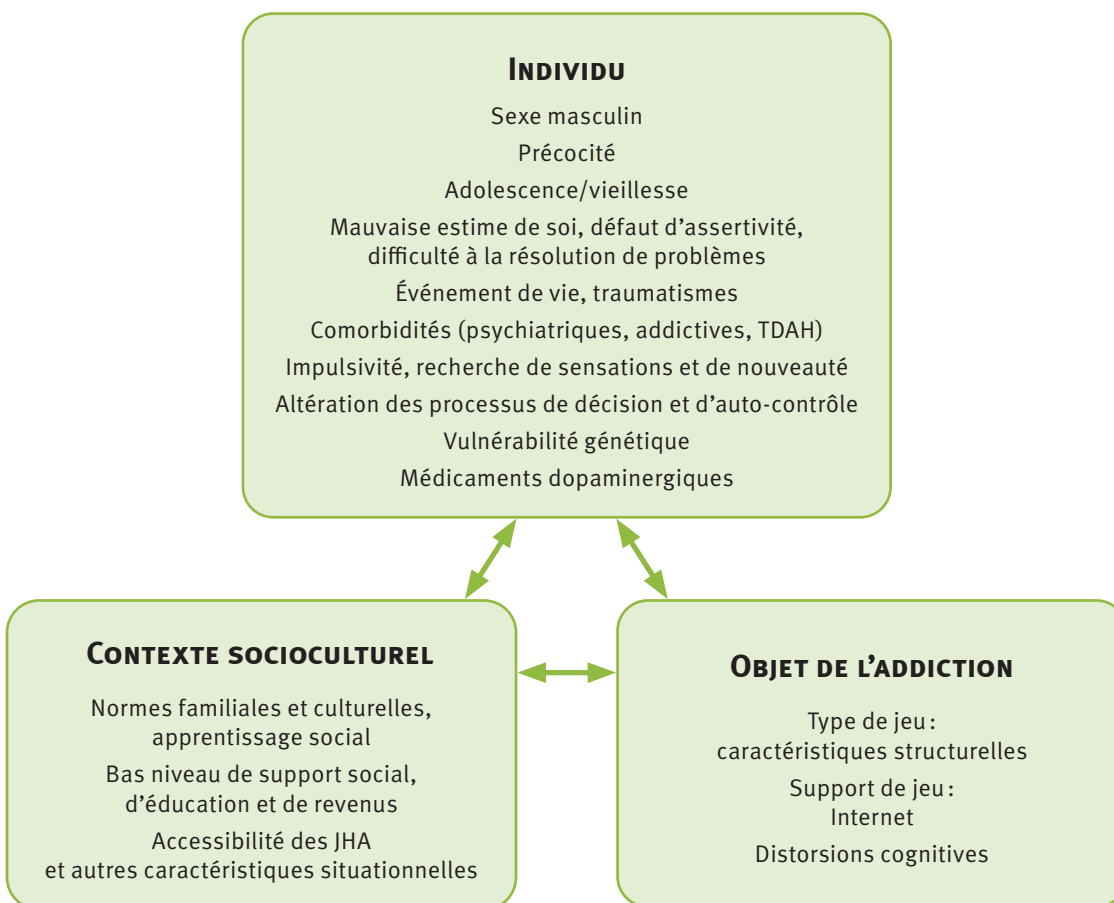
INDIVIDU

Sexe masculin

Précocité

Adolescence/vieillesse

Mauvaise estime de soi, défaut d'assertivité, difficulté à la résolution de problèmes

Événement de vie, traumatismes

Comorbidités (psychiatriques, addictives, TDAH)

Impulsivité, recherche de sensations et de nouveauté

Altération des processus de décision et d'auto-contrôle

Vulnérabilité génétique

Médicaments dopaminergiques

CONTEXTE SOCIOCULTUREL

Normes familiales et culturelles, apprentissage social

Bas niveau de support social, d'éducation et de revenus

Accessibilité des JHA et autres caractéristiques situationnelles

OBJET DE L'ADDICTION

Type de jeu : caractéristiques structurelles

Support de jeu : Internet

Distorsions cognitives